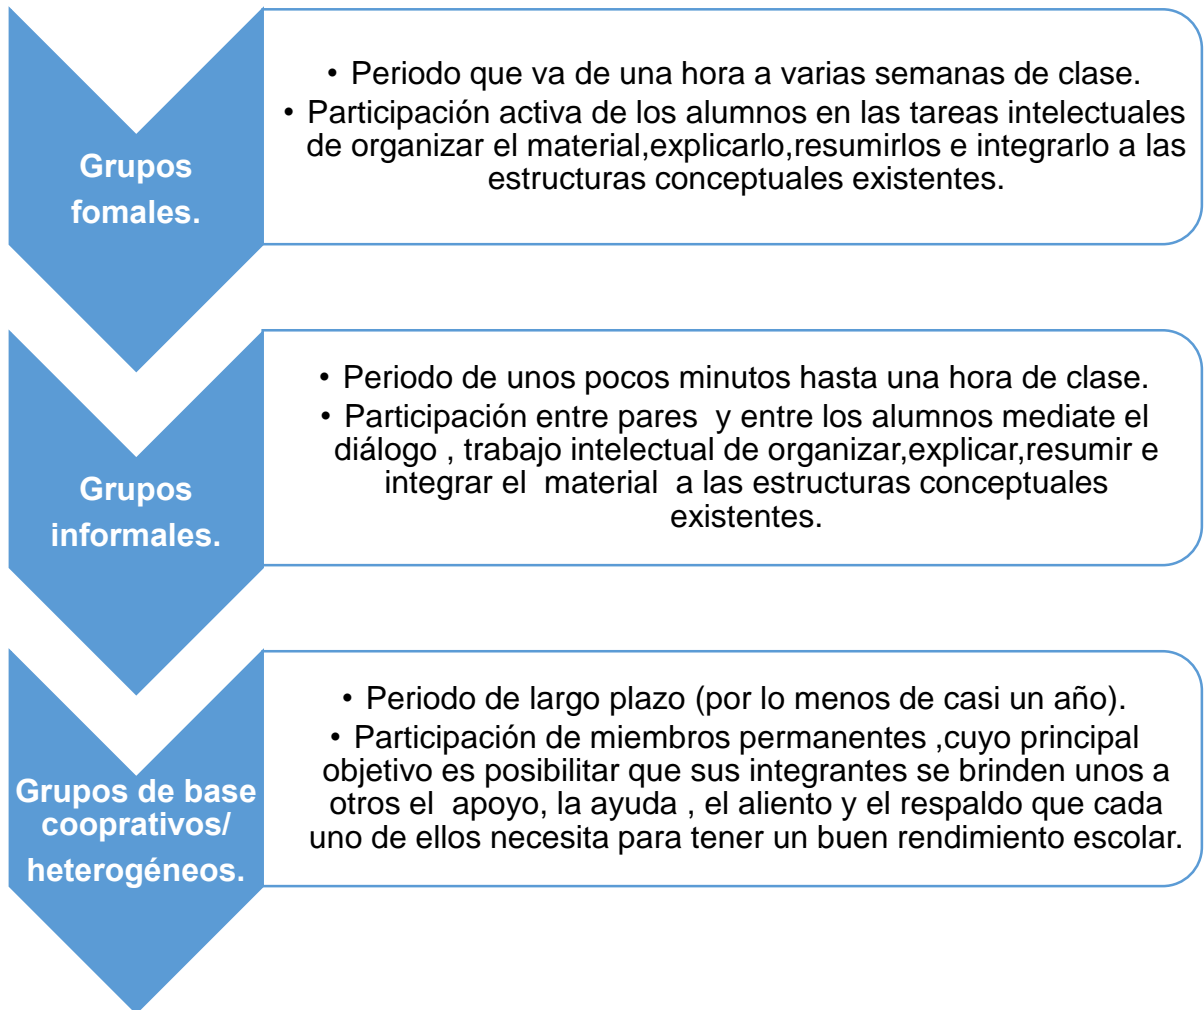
Grupos fomales.

• Periodo que va de una hora a varias semanas de clase.
• Participación activa de los alumnos en las tareas intelectuales de organizar el material,explicarlo,resumirlos e integrarlo a las estructuras conceptuales existentes.

Grupos informales.

• Periodo de unos pocos minutos hasta una hora de clase.
• Participación entre pares y entre los alumnos mediate el diálogo , trabajo intelectual de organizar,explicar,resumir e integrar el material a las estructuras conceptuales existentes.

Grupos de base coopratívos/ heterogéneos.

• Periodo de largo plazo (por lo menos de casi un año).
• Participación de miembros permanentes ,cuyo principal objetivo es posibilitar que sus integrantes se brinden unos a otros el apoyo, la ayuda , el aliento y el respaldo que cada uno de ellos necesita para tener un buen rendimiento escolar.